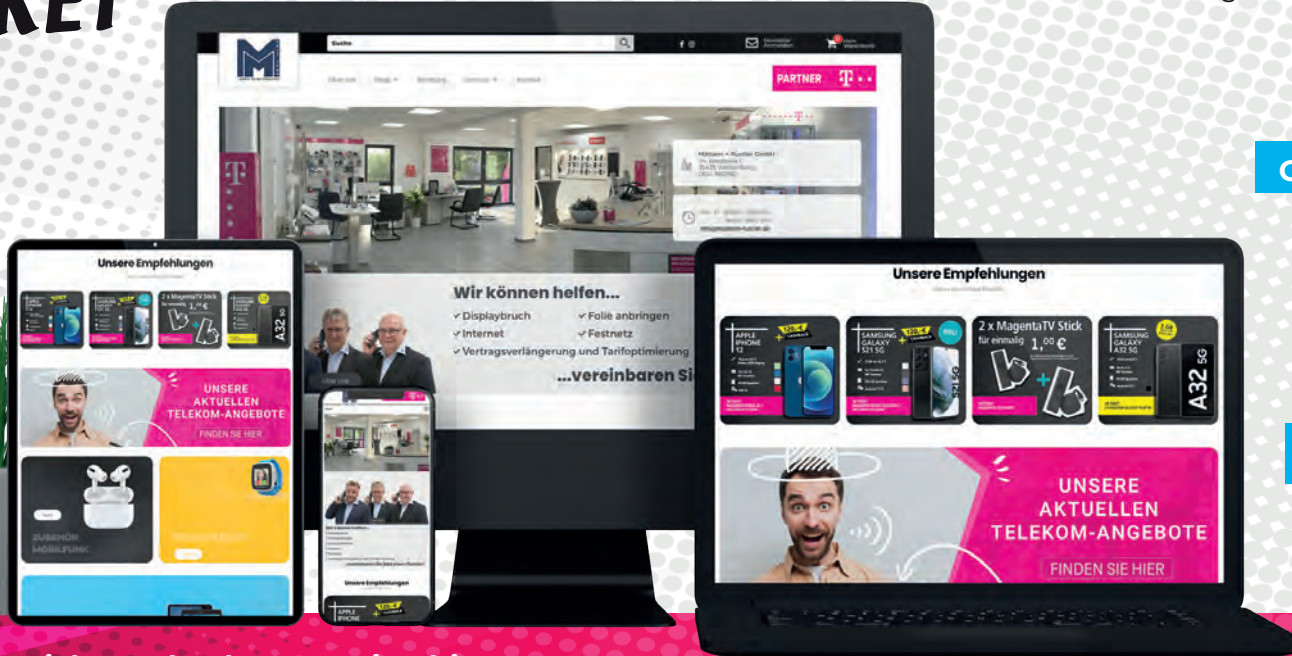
KET

Suche

PARTNER

Wir können helfen...
Displaybruch
Folie anbringen
Internet
Festnetz
Vertragsverlängerung und Tarifoptimierung
...vereinbaren Si

Unsere Empfehlungen

UNSERE AKTUELLEN TELEKOM-ANGEBOTE
FINDEN SIE HIER

Unsere Empfehlungen

APPLE IPHONE 12
SAMSUNG GALAXY S21 5G
2 x MagentaTV Stick für einmalig 1,00 €
SAMSUNG GALAXY A32 5G
A32 5G

UNSERE AKTUELLEN TELEKOM-ANGEBOTE
FINDEN SIE HIER

Unsere Empfehlungen
APPLE IPHONE